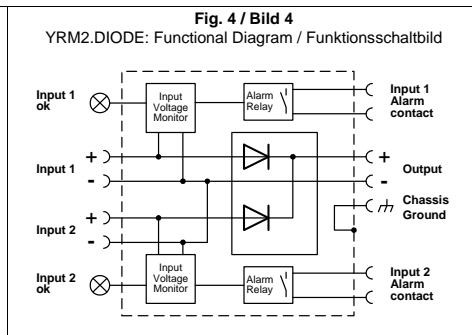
Fig. 4 / Bild 4

YRM2.DIODE: Functional Diagram / Funktionsschaltbild

Input 1 ok

Input Voltage Monitor

Alarm Relay

Input 1 Alarm contact

+

Input 1

-

+

Output

-

Chassis Ground

+

Input 2

-

Input 2 ok

Input Voltage Monitor

Alarm Relay

Input 2 Alarm contact